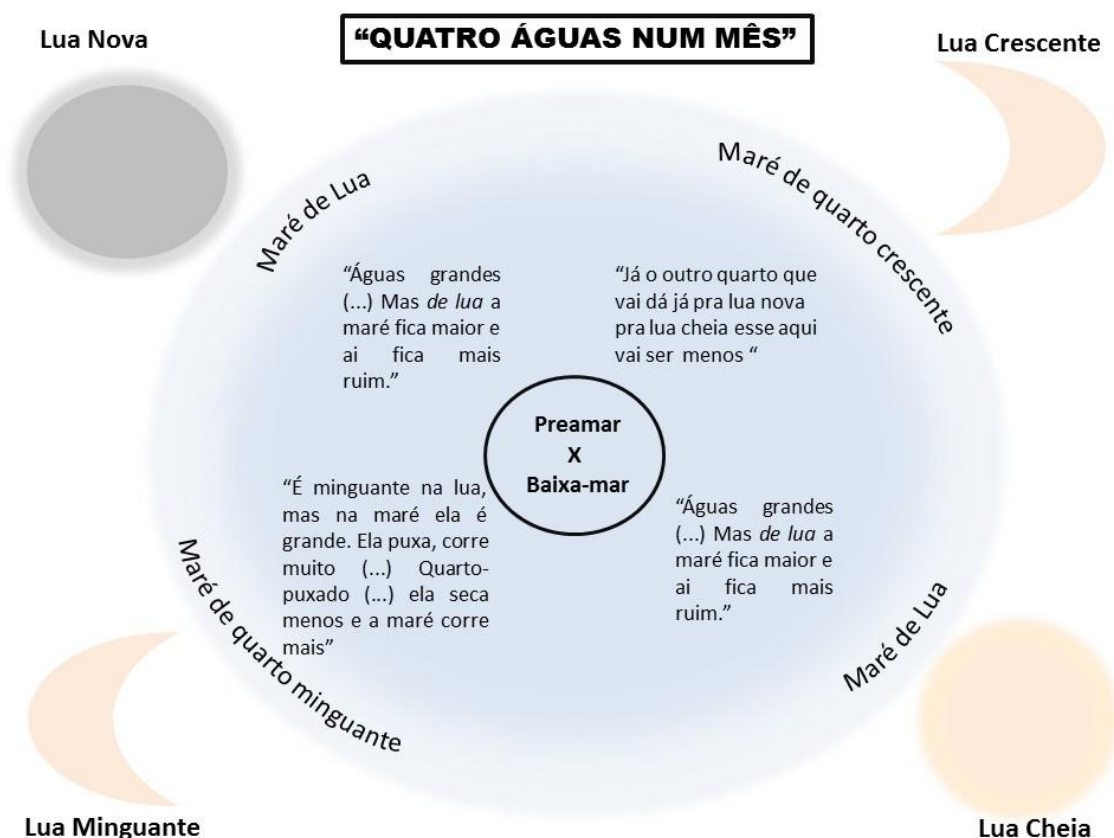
Lua Nova

"QUATRO ÁGUAS NUM MÊS"

Lua Crescente

Maré de Lua

Maré de quarto crescente

"Águas grandes (...) Mas *de lua* a maré fica maior e ai fica mais ruim."

"Já o outro quarto que vai dá já pra lua nova pra lua cheia esse aqui vai ser menos "

Preamar
X
Baixa-mar

"É minguante na lua, mas na maré ela é grande. Ela puxa, corre muito (...) Quarto-puxado (...) ela seca menos e a maré corre mais"

"Águas grandes (...) Mas *de lua* a maré fica maior e ai fica mais ruim."

Maré de quarto minguante

Maré de Lua

Lua Minguante

Lua Cheia